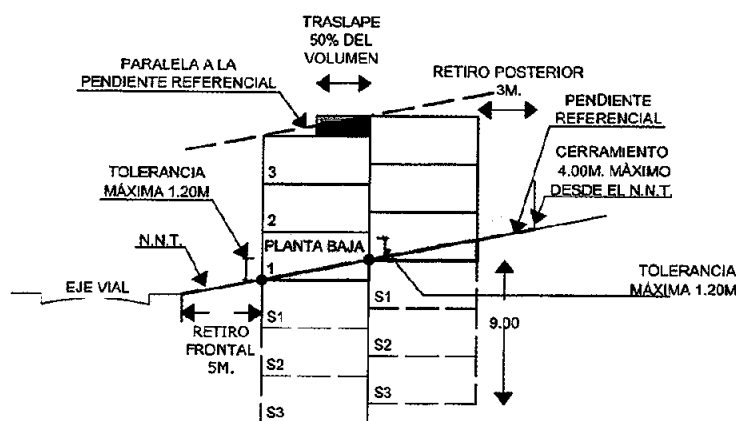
TRASLAPE 50% DEL VOLUMEN

PARALELA A LA PENDIENTE REFERENCIAL

RETIRO POSTERIOR 3M.

PENDIENTE REFERENCIAL

CERRAMIENTO 4.00M. MÁXIMO DESDE EL N.N.T.

TOLERANCIA MÁXIMA 1.20M

3

2

N.N.T.

PLANTA BAJA

1

EJE VIAL

TOLERANCIA MÁXIMA 1.20M

S1

S1

RETIRO FRONTAL 5M.

9.00

S2

S2

S3

S3